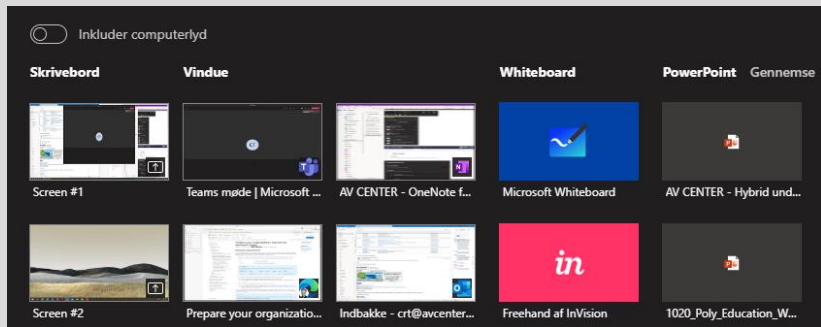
Inkluder computerlyd

Skrivebord

Vindue

Whiteboard

PowerPoint Gennemse

Screen #1

Teams møde | Microsoft ...

AV CENTER - OneNote f...

Microsoft Whiteboard

AV CENTER - Hybrid und...

in

Screen #2

Prepare your organizatio...

Indbakke - crt@avcenter...

Freehand af InVision

1020_Poly_Education_W...